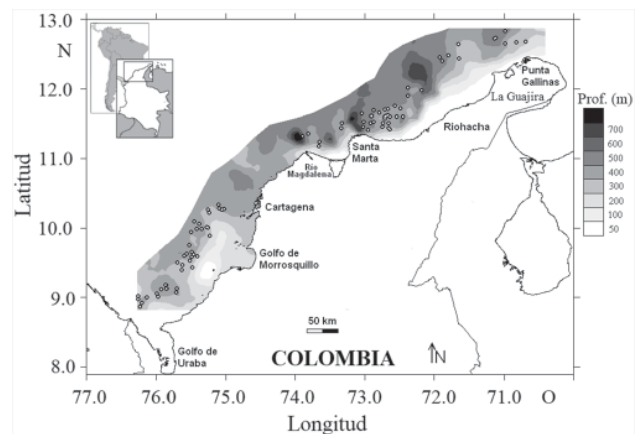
13.0
N
12.0
11.0
10.0
9.0
8.0
Latitud
Punta Gallinas
La Guajira
Riohacha
Santa Marta
Río Magdalena
Cartagena
Golfo de Morrosquillo
Golfo de Uraba
50 km
COLOMBIA
N
Prof. (m)
700
600
500
400
300
200
100
50
77.0
76.0
75.0
74.0
73.0
72.0
71.0
O
Longitud